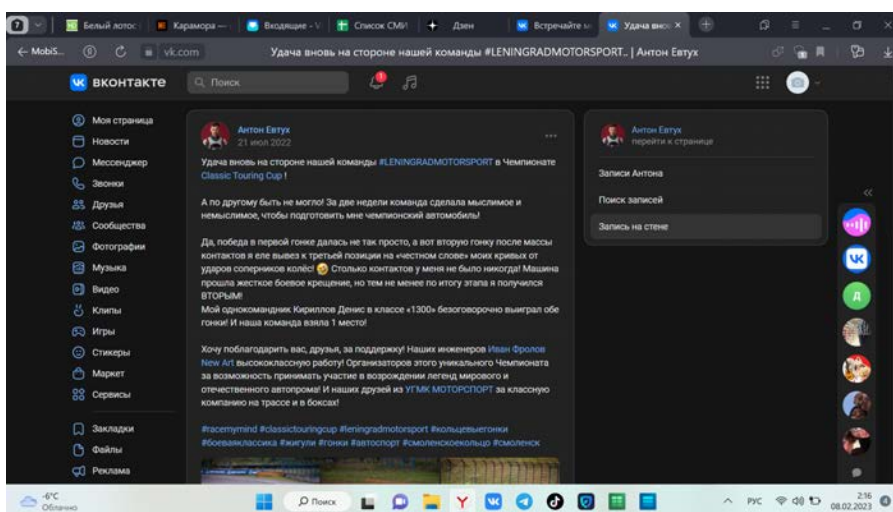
Белый лотос | Карамора — | Входящие - | Список СМИ | Дзен | Встречайте | Удача вновь ×

← MobiS... vk.com Удача вновь на стороне нашей команды #LENINGRADMOTORSPORT.. | Антон Евтух

ВКОНТАКТЕ Поиск

Моя страница
Новости
Мессенджер
Звонки
Друзья
Сообщества
Фотографии
Музыка
Видео
Клипы
Игры
Стикеры
Маркет
Сервисы

Закладки
Файлы
Реклама

Антон Евтух
21 июл 2022

Удача вновь на стороне нашей команды #LENINGRADMOTORSPORT в Чемпионате Classic Touring Cup !

А по другому быть не могло! За две недели команда сделала мыслимое и немыслимое, чтобы подготовить мне чемпионский автомобиль!

Да, победа в первой гонке далась не так просто, а вот вторую гонку после массы контактов я еле вывез к третьей позиции на «честном слове» моих кривых от ударов соперников колёс! Столько контактов у меня не было никогда! Машина прошла жесткое боевое крещение, но тем не менее по итогу этапа я получился ВТОРЫМ!
Мой однокомандник Кириллов Денис в классе «1300» безоговорочно выиграл обе гонки! И наша команда взяла 1 место!

Хочу поблагодарить вас, друзья, за поддержку! Наших инженеров Иван Фролов New Art высококлассную работу! Организаторов этого уникального Чемпионата за возможность принимать участие в возрождении легенд мирового и отечественного автопрома! И наших друзей из УГМК МОТОРСПОРТ за классную компанию на трассе и в боксах!

#racemymind #classictouringcup #leningradmotorsport #кольцевыегонки #боеваяклассика #жигули #гонки #автоспорт #смоленскоекольцо #смоленск

Антон Евтух
перейти к странице

Записи Антона
Поиск записей
Запись на стене

-6°C
Облачно
Поиск
РУС 2:16 08.02.2023